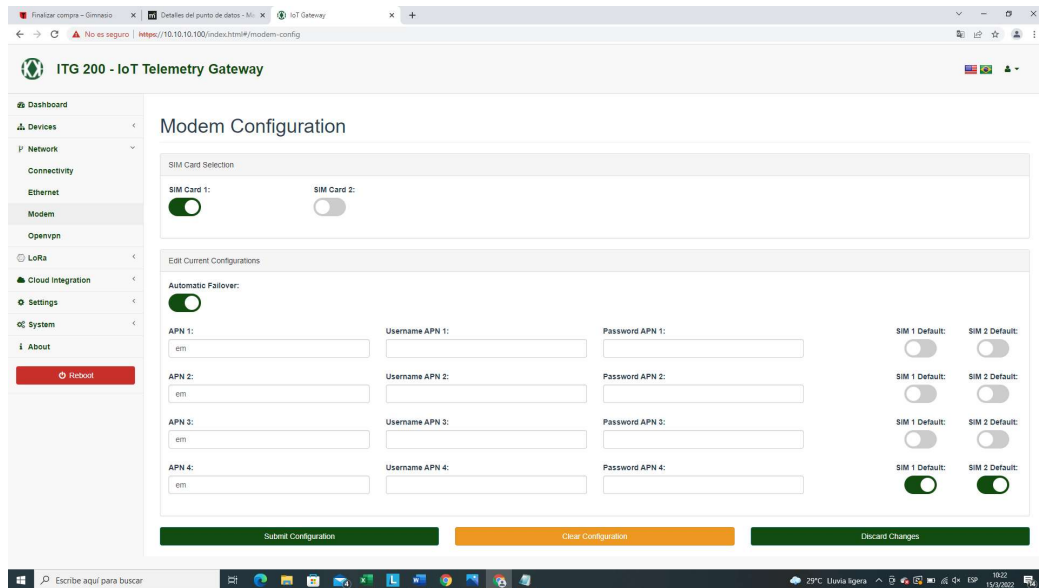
Finalizar compra – Gimnasio | Detalles del punto de datos - M | IoT Gateway

No es seguro | https://10.10.10.100/index.html#/modem-config

ITG 200 - IoT Telemetry Gateway

Dashboard
Devices
Network
Connectivity
Ethernet
Modem
Openvpn
LoRa
Cloud Integration
Settings
System
About
Reboot

Modem Configuration

SIM Card Selection

SIM Card 1:
SIM Card 2:

Edit Current Configurations

Automatic Failover:

APN 1:
em
Username APN 1:
Password APN 1:
SIM 1 Default:
SIM 2 Default:

APN 2:
em
Username APN 2:
Password APN 2:
SIM 1 Default:
SIM 2 Default:

APN 3:
em
Username APN 3:
Password APN 3:
SIM 1 Default:
SIM 2 Default:

APN 4:
em
Username APN 4:
Password APN 4:
SIM 1 Default:
SIM 2 Default:

Submit Configuration
Clear Configuration
Discard Changes

Escribe aquí para buscar
29°C Lluvia ligera ESP 10:22 15/3/2022